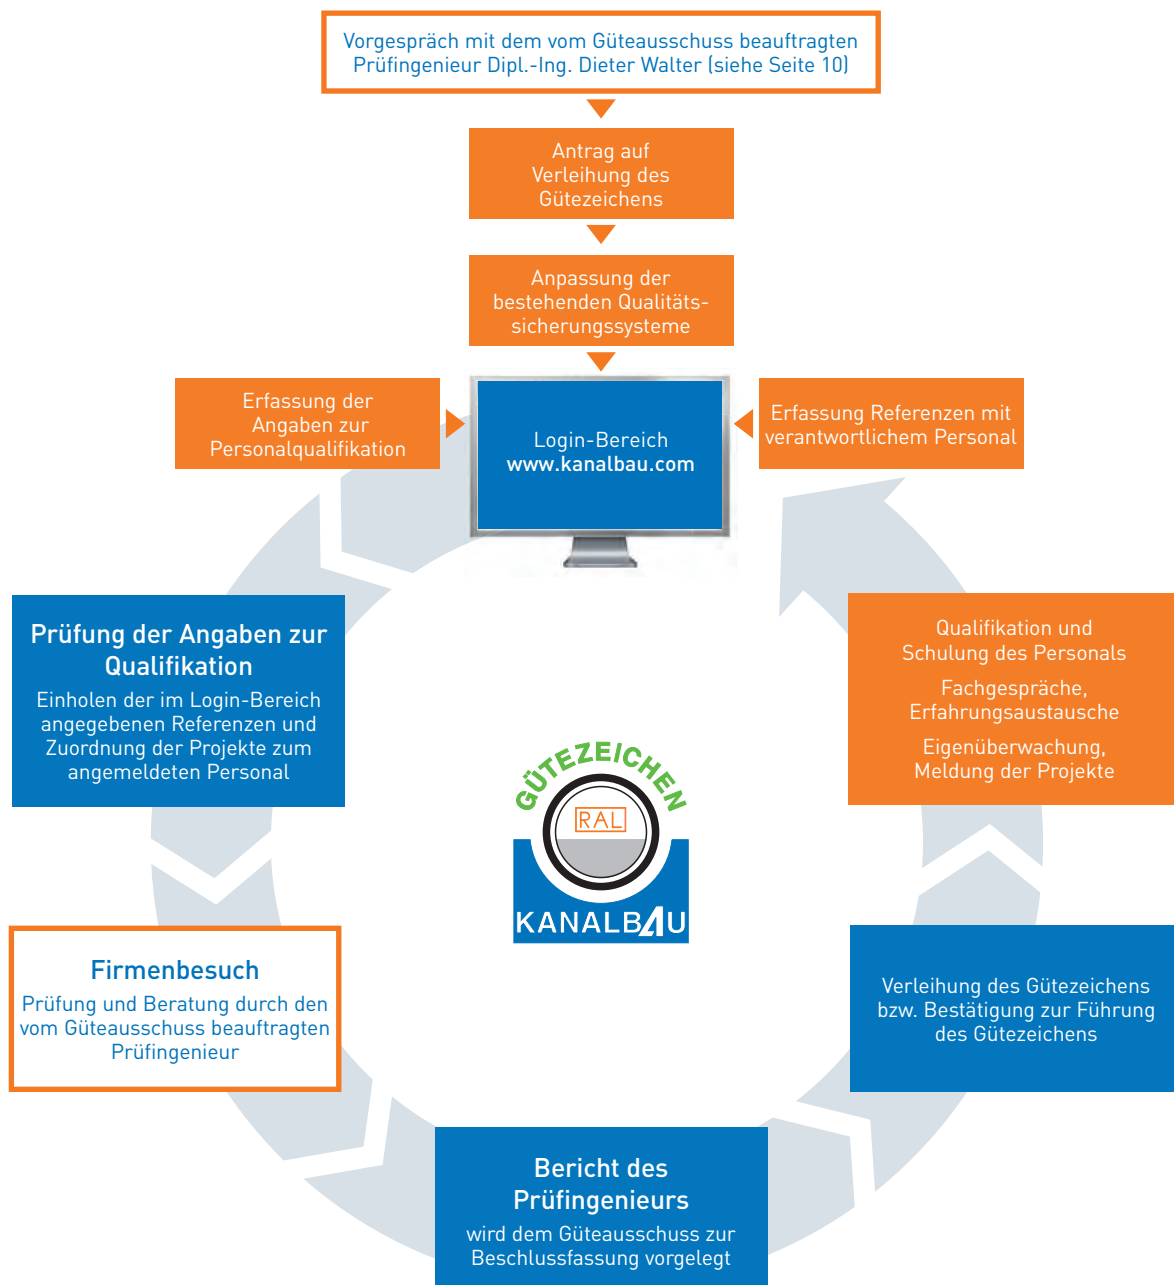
Vorgespräch mit dem vom Güteausschuss beauftragten Prüfingenieur Dipl.-Ing. Dieter Walter (siehe Seite 10)

Antrag auf Verleihung des Gütezeichens

Anpassung der bestehenden Qualitätssicherungssysteme

Erfassung der Angaben zur Personalqualifikation

Login-Bereich
www.kanalbau.com

Erfassung Referenzen mit verantwortlichem Personal

Prüfung der Angaben zur Qualifikation
Einholen der im Login-Bereich angegebenen Referenzen und Zuordnung der Projekte zum angemeldeten Personal

Qualifikation und Schulung des Personals

Fachgespräche, Erfahrungsaustausche

Eigenüberwachung, Meldung der Projekte

GÜTEZEICHEN
RAL
KANALBAU

Firmenbesuch
Prüfung und Beratung durch den vom Güteausschuss beauftragten Prüfingenieur

Verleihung des Gütezeichens bzw. Bestätigung zur Führung des Gütezeichens

Bericht des Prüfingenieurs
wird dem Güteausschuss zur Beschlussfassung vorgelegt